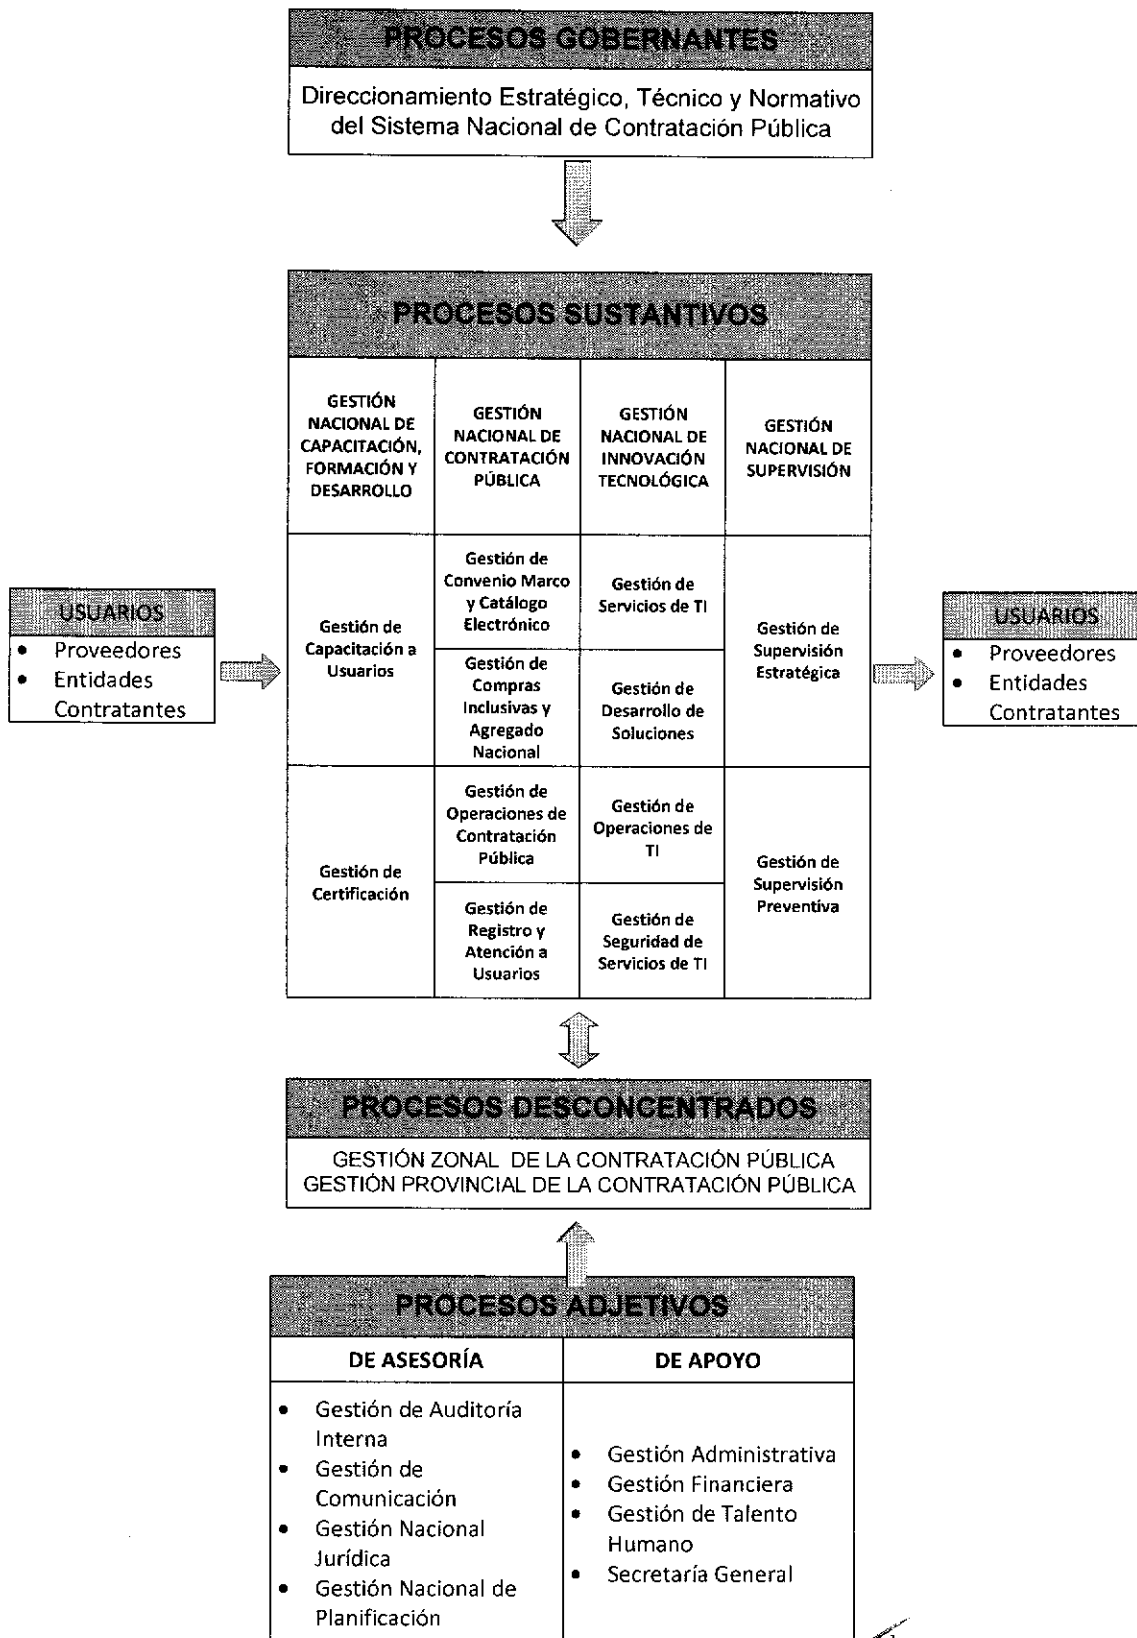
PROCESOS GOBERNANTES

Direccionamiento Estratégico, Técnico y Normativo del Sistema Nacional de Contratación Pública

PROCESOS SUSTANTIVOS

| GESTIÓN NACIONAL DE CAPACITACIÓN, FORMACIÓN Y DESARROLLO | GESTIÓN NACIONAL DE CONTRATACIÓN PÚBLICA | GESTIÓN NACIONAL DE INNOVACIÓN TECNOLÓGICA | GESTIÓN NACIONAL DE SUPERVISIÓN |
|---|---|---|---|
| Gestión de Capacitación a Usuarios | Gestión de Convenio Marco y Catálogo Electrónico | Gestión de Servicios de TI | Gestión de Supervisión Estratégica |
| | Gestión de Compras Inclusivas y Agregado Nacional | Gestión de Desarrollo de Soluciones | |
| Gestión de Certificación | Gestión de Operaciones de Contratación Pública | Gestión de Operaciones de TI | Gestión de Supervisión Preventiva |
| | Gestión de Registro y Atención a Usuarios | Gestión de Seguridad de Servicios de TI | |

USUARIOS
• Proveedores
• Entidades Contratantes

USUARIOS
• Proveedores
• Entidades Contratantes

PROCESOS DESCONCENTRADOS

GESTIÓN ZONAL DE LA CONTRATACIÓN PÚBLICA
GESTIÓN PROVINCIAL DE LA CONTRATACIÓN PÚBLICA

PROCESOS ADJETIVOS

| DE ASESORÍA | DE APOYO |
|---|---|
| • Gestión de Auditoría Interna<br>• Gestión de Comunicación<br>• Gestión Nacional Jurídica<br>• Gestión Nacional de Planificación | • Gestión Administrativa<br>• Gestión Financiera<br>• Gestión de Talento Humano<br>• Secretaría General |